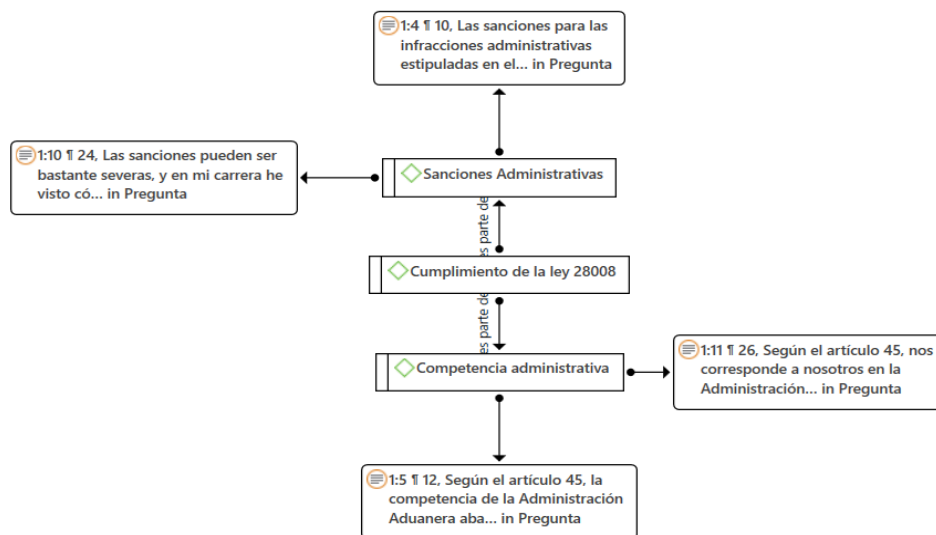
1:4 ¶ 10, Las sanciones para las infracciones administrativas estipuladas en el... in Pregunta

1:10 ¶ 24, Las sanciones pueden ser bastante severas, y en mi carrera he visto có... in Pregunta

Sanciones Administrativas

es parte de

Cumplimiento de la ley 28008

es parte de

Competencia administrativa

1:11 ¶ 26, Según el artículo 45, nos corresponde a nosotros en la Administración... in Pregunta

1:5 ¶ 12, Según el artículo 45, la competencia de la Administración Aduanera aba... in Pregunta